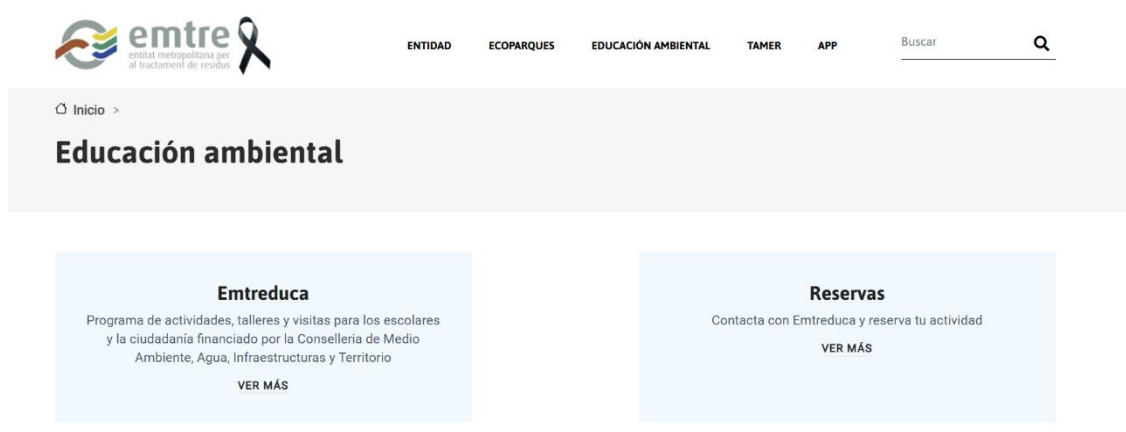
emtre
entitat metropolitana per al tractament de residus

ENTIDAD ECOPARQUES EDUCACIÓN AMBIENTAL TAMER APP

Buscar

Inicio >

Educación ambiental

Emtreduca

Programa de actividades, talleres y visitas para los escolares y la ciudadanía financiado por la Conselleria de Medio Ambiente, Agua, Infraestructuras y Territorio

VER MÁS

Reservas

Contacta con Emtreduca y reserva tu actividad

VER MÁS